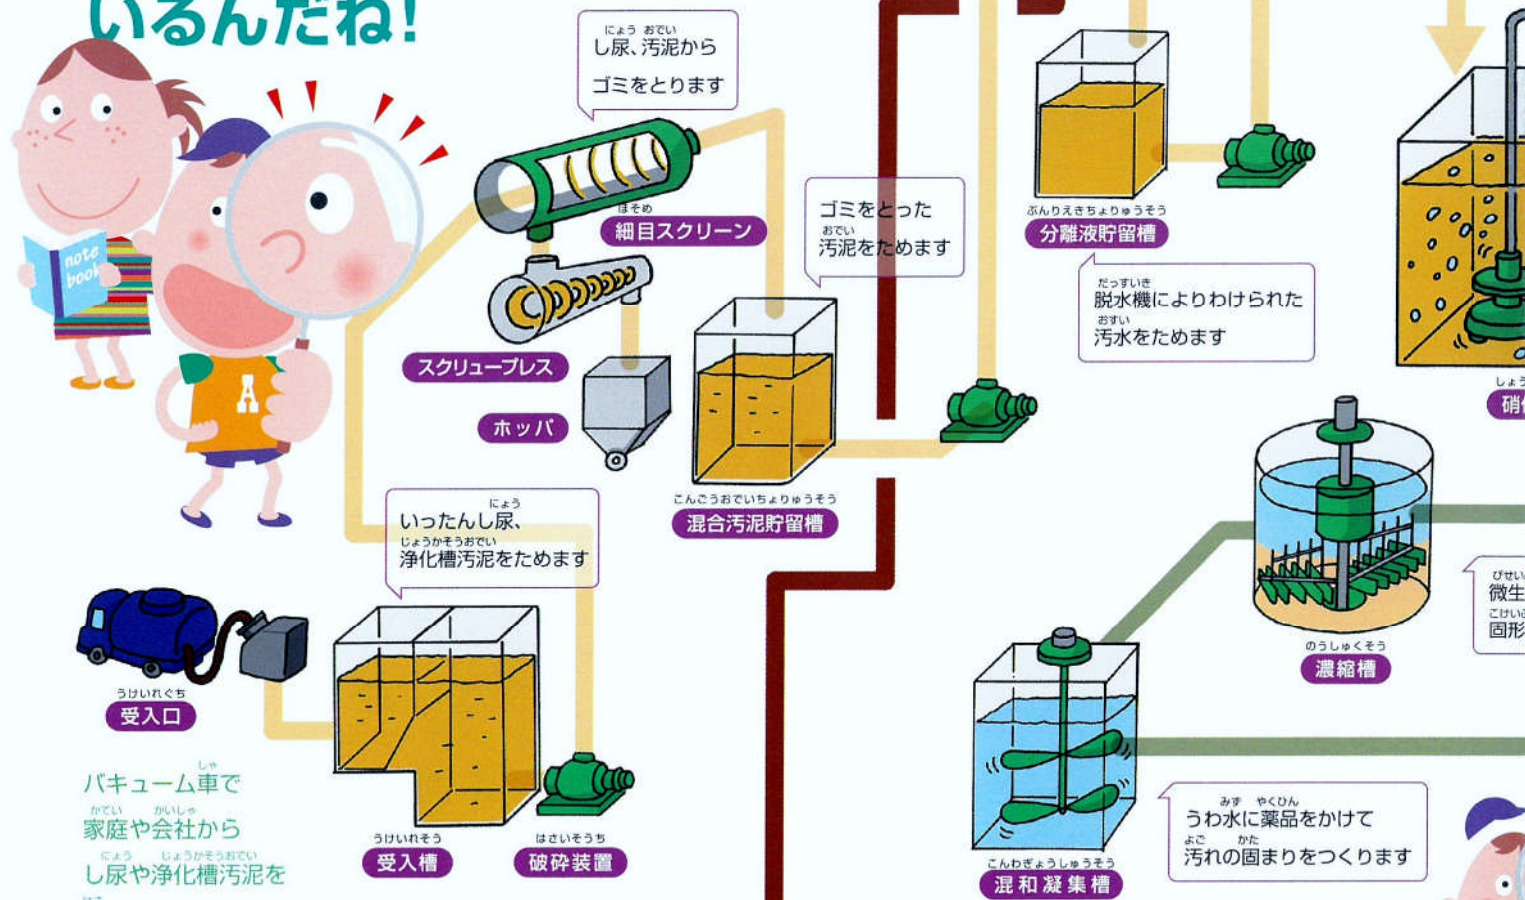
いるんだね!

note book

し尿、汚泥から
ゴミをとります

細目スクリーン

スクリュープレス

ホッパ

ゴミをとった
汚泥をためます

混合汚泥貯留槽

分離液貯留槽

脱水機によりわけられた
汚水をためます

硝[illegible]

いったんし尿、
浄化槽汚泥をためます

受入口

バキューム車で
家庭や会社から
し尿や浄化槽汚泥を

受入槽

破砕装置

濃縮槽

微生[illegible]
固形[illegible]

混和凝集槽

うわ水に薬品をかけて
汚れの固まりをつくります